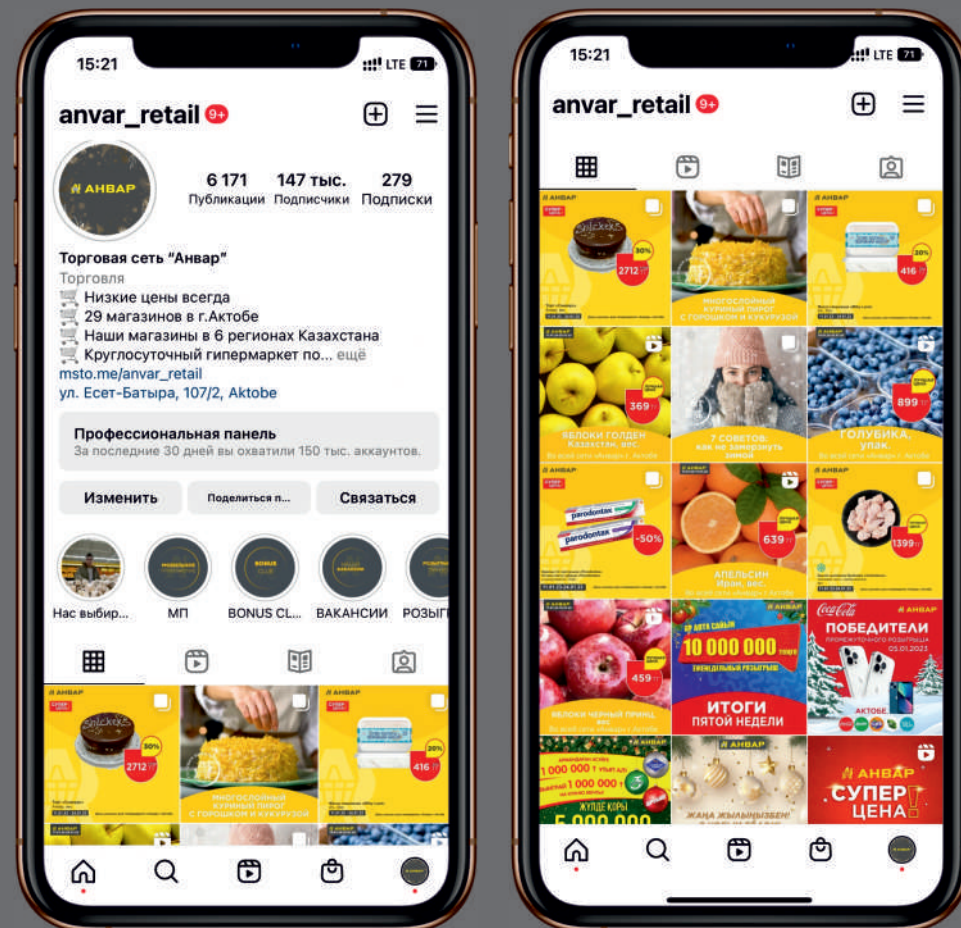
15:21
LTE 71

anvar_retail 9+

АНВАР

6 171
Публикации
147 тыс.
Подписчики
279
Подписки

Торговая сеть "Анвар"
Торговля
Низкие цены всегда
29 магазинов в г.Актобе
Наши магазины в 6 регионах Казахстана
Круглосуточный гипермаркет по... ещё
msto.me/anvar_retail
ул. Есет-Батыра, 107/2, Aktobe

Профессиональная панель
За последние 30 дней вы охватили 150 тыс. аккаунтов.

Изменить
Поделиться п...
Связаться

Нас выбир...
МП
BONUS CL...
ВАКАНСИИ
РОЗЫГ

АНВАР
30%
2712
МНОГОСЛОЙНЫЙ КУРИНЫЙ ПИРОГ С ГОРОШКОМ И КУКУРУЗОЙ
20%
416

15:21
LTE 71

anvar_retail 9+

АНВАР
30%
2712
МНОГОСЛОЙНЫЙ КУРИНЫЙ ПИРОГ С ГОРОШКОМ И КУКУРУЗОЙ
20%
416
369
ЯБЛОКИ ГОЛДЕН Казахстан, вес.
7 СОВЕТОВ: как не замерзнуть зимой
899
ГОЛУБИКА, упак.
parodontax
-50%
639
АПЕЛЬСИН Иран, вес.
1399
459
ЯБЛОКИ ЧЕРНЫЙ ПРИНЦ вес.
10 000 000
ЕЖЕНЕДЕЛЬНЫЙ РОЗЫГРЫШ
ИТОГИ ПЯТОЙ НЕДЕЛИ
Coca-Cola
АНВАР
ПОБЕДИТЕЛИ ПРОМЕЖУТОЧНОГО РОЗЫГРЫША 05.01.2023
АКТОБЕ
АНВАР
1 000 000
1 000 000
ЖҮЛДЕ ҚОРЫ
5 000 000
АНВАР
ЖАҢА ЖЫЛЫҢЫЗБЕН!
АНВАР
СУПЕР ЦЕНА